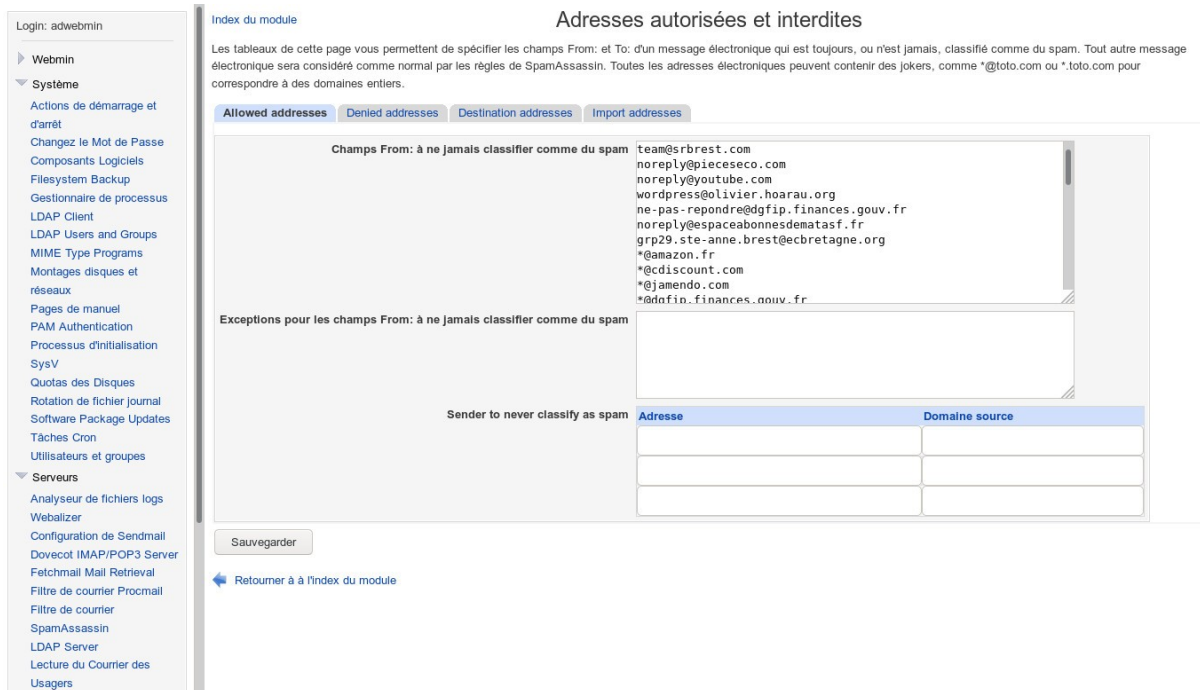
Login: adwebmin

Webmin

Système

Actions de démarrage et d'arrêt
Changez le Mot de Passe
Composants Logiciels
Filesystem Backup
Gestionnaire de processus
LDAP Client
LDAP Users and Groups
MIME Type Programs
Montages disques et réseaux
Pages de manuel
PAM Authentication
Processus d'initialisation SysV
Quotas des Disques
Rotation de fichier journal
Software Package Updates
Tâches Cron
Utilisateurs et groupes

Serveurs

Analyseur de fichiers logs Webalizer
Configuration de Sendmail
Dovecot IMAP/POP3 Server
Fetchmail Mail Retrieval
Filtre de courrier Procmail
Filtre de courrier SpamAssassin
LDAP Server
Lecture du Courrier des Usagers

Index du module

Adresses autorisées et interdites

Les tableaux de cette page vous permettent de spécifier les champs From: et To: d'un message électronique qui est toujours, ou n'est jamais, classifié comme du spam. Tout autre message électronique sera considéré comme normal par les règles de SpamAssassin. Toutes les adresses électroniques peuvent contenir des jokers, comme *@toto.com ou *.toto.com pour correspondre à des domaines entiers.

Allowed addresses | Denied addresses | Destination addresses | Import addresses

Champs From: à ne jamais classifier comme du spam

team@srbrest.com
noreply@pieceseco.com
noreply@youtube.com
wordpress@olivier.hoarau.org
ne-pas-repondre@dgfip.finances.gouv.fr
noreply@espaceabonnesdematasf.fr
grp29.ste-anne.brest@ecbretagne.org
*@amazon.fr
*@cdiscount.com
*@jamendo.com
*@dgfip.finances.gouv.fr

Exceptions pour les champs From: à ne jamais classifier comme du spam

Sender to never classify as spam

| Adresse | Domaine source |
|---|---|
| | |
| | |
| | |

Sauvegarder

Retourner à à l'index du module